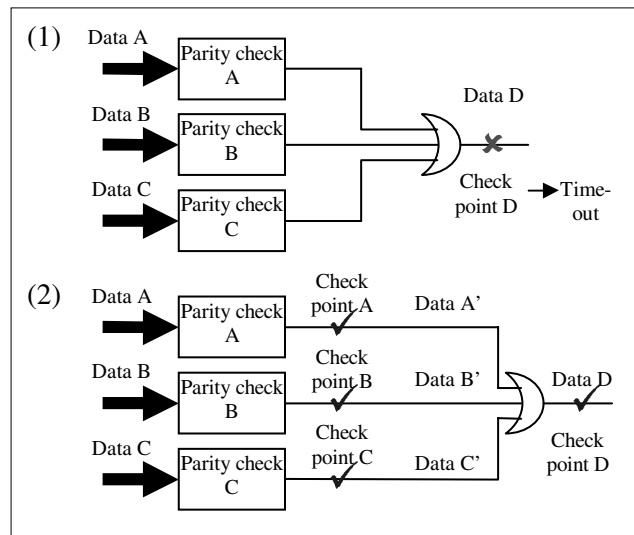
(1)

Data A

Parity check A

Data B

Parity check B

Data C

Parity check C

Data D

Check point D

Time-out

(2)

Data A

Parity check A

Check point A

Data A'

Data B

Parity check B

Check point B

Data B'

Data C

Parity check C

Check point C

Data C'

Data D

Check point D